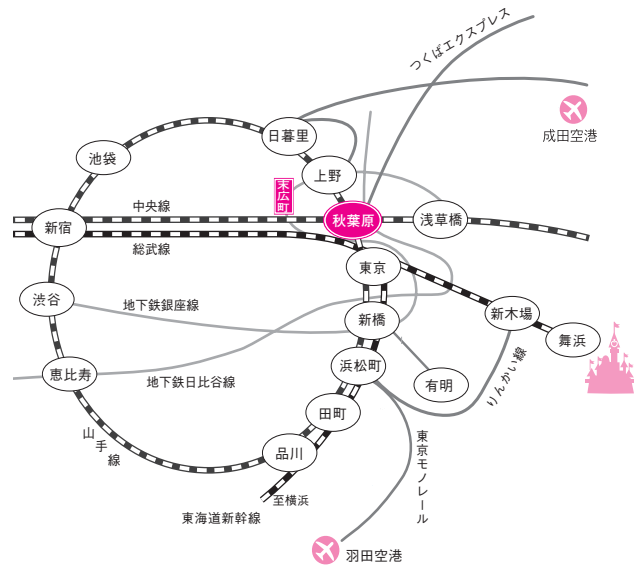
つくばエクスプレス
成田空港
日暮里
池袋
上野
末広町
中央線
新宿
秋葉原
浅草橋
総武線
東京
渋谷
地下鉄銀座線
新木場
新橋
舞浜
恵比寿
浜松町
有明
地下鉄日比谷線
りんかい線
田町
山手線
東京モノレール
品川
至横浜
東海道新幹線
羽田空港